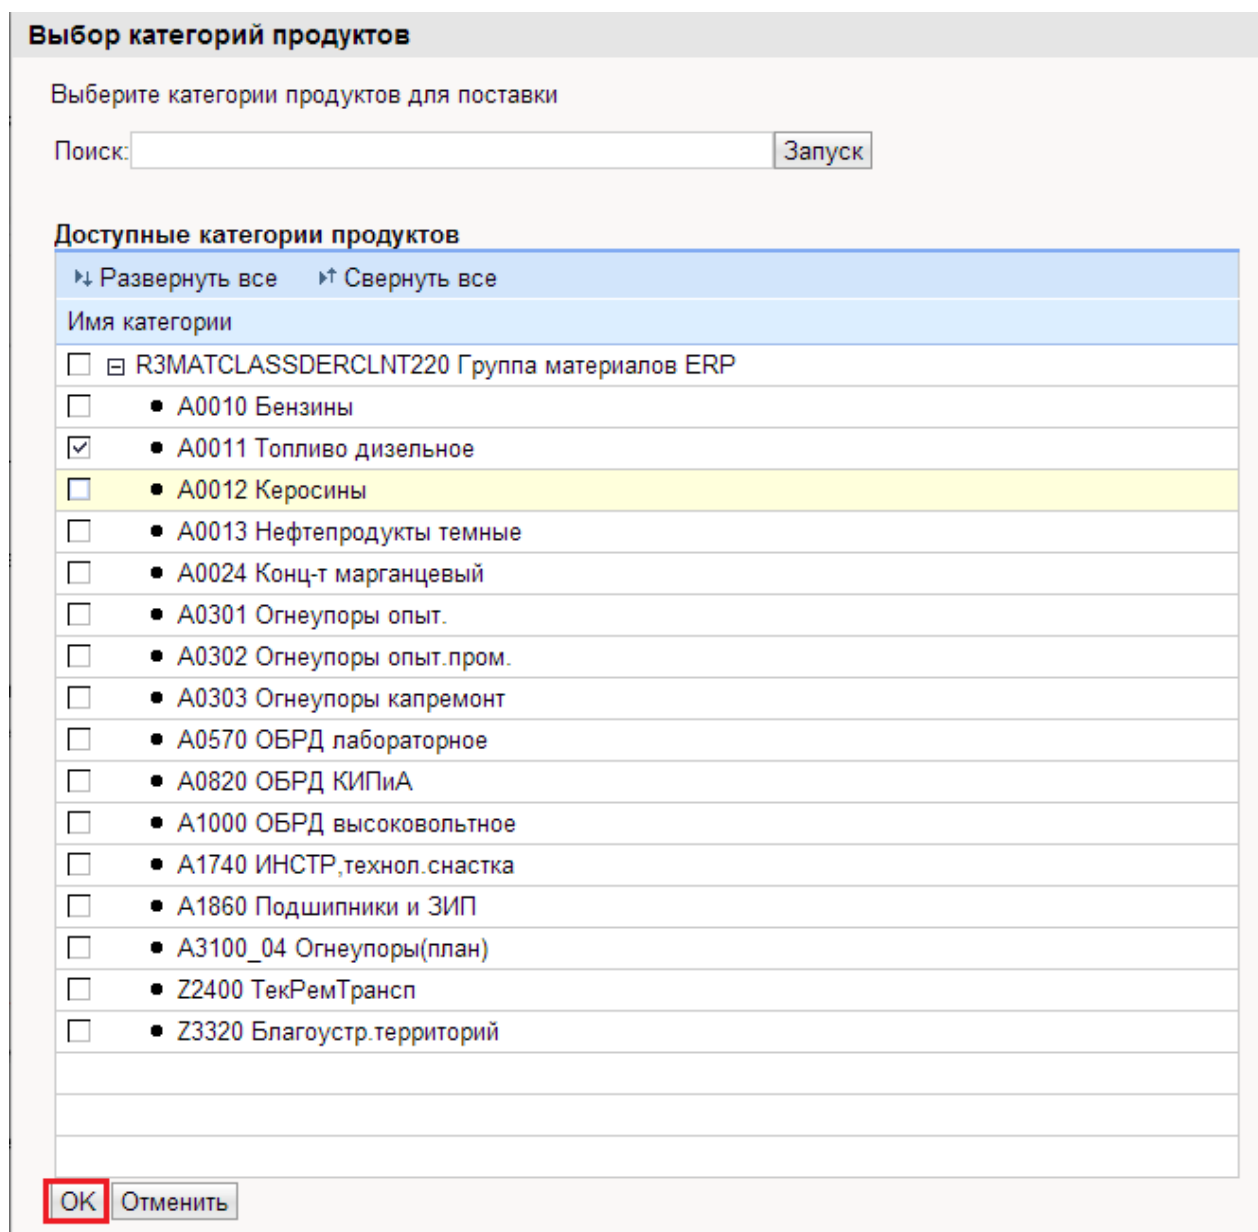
Выбор категорий продуктов

Выберите категории продуктов для поставки

Поиск: Запуск

Доступные категории продуктов

Развернуть все Свернуть все

Имя категории

☐ ⊟ R3MATCLASSDERCLNT220 Группа материалов ERP
☐ • A0010 Бензины
☑ • A0011 Топливо дизельное
☐ • A0012 Керосины
☐ • A0013 Нефтепродукты темные
☐ • A0024 Конц-т марганцевый
☐ • A0301 Огнеупоры опыт.
☐ • A0302 Огнеупоры опыт.пром.
☐ • A0303 Огнеупоры капремонт
☐ • A0570 ОБРД лабораторное
☐ • A0820 ОБРД КИПиА
☐ • A1000 ОБРД высоковольтное
☐ • A1740 ИНСТР,технол.снастка
☐ • A1860 Подшипники и ЗИП
☐ • A3100_04 Огнеупоры(план)
☐ • Z2400 ТекРемТрансп
☐ • Z3320 Благоустр.территорий

OK Отменить